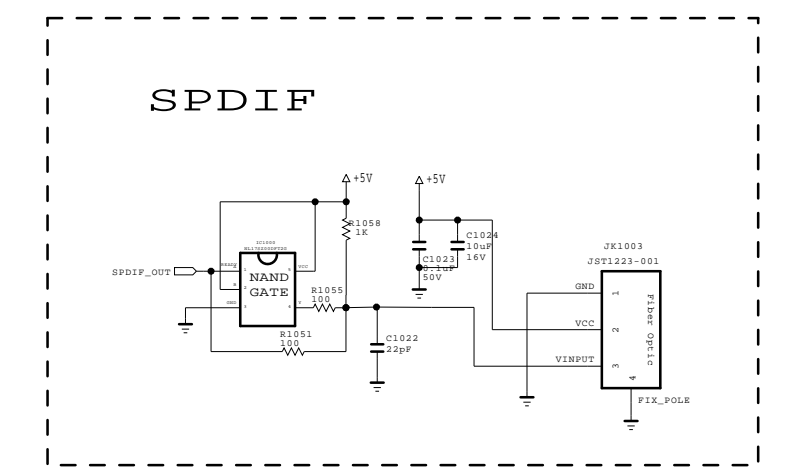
SPDIF

+5V

+5V

R1058
1K

C1024
10uF
16V

C1023
0.1uF
50V

IC1000
NL17SZ00DFT2G

SPDIF_OUT

NAND
GATE

R1055
100

R1051
100

C1022
22pF

JK1003
JST1223-001

GND
VCC
VINPUT

1
2
3
4

Fiber Optic

FIX_POLE